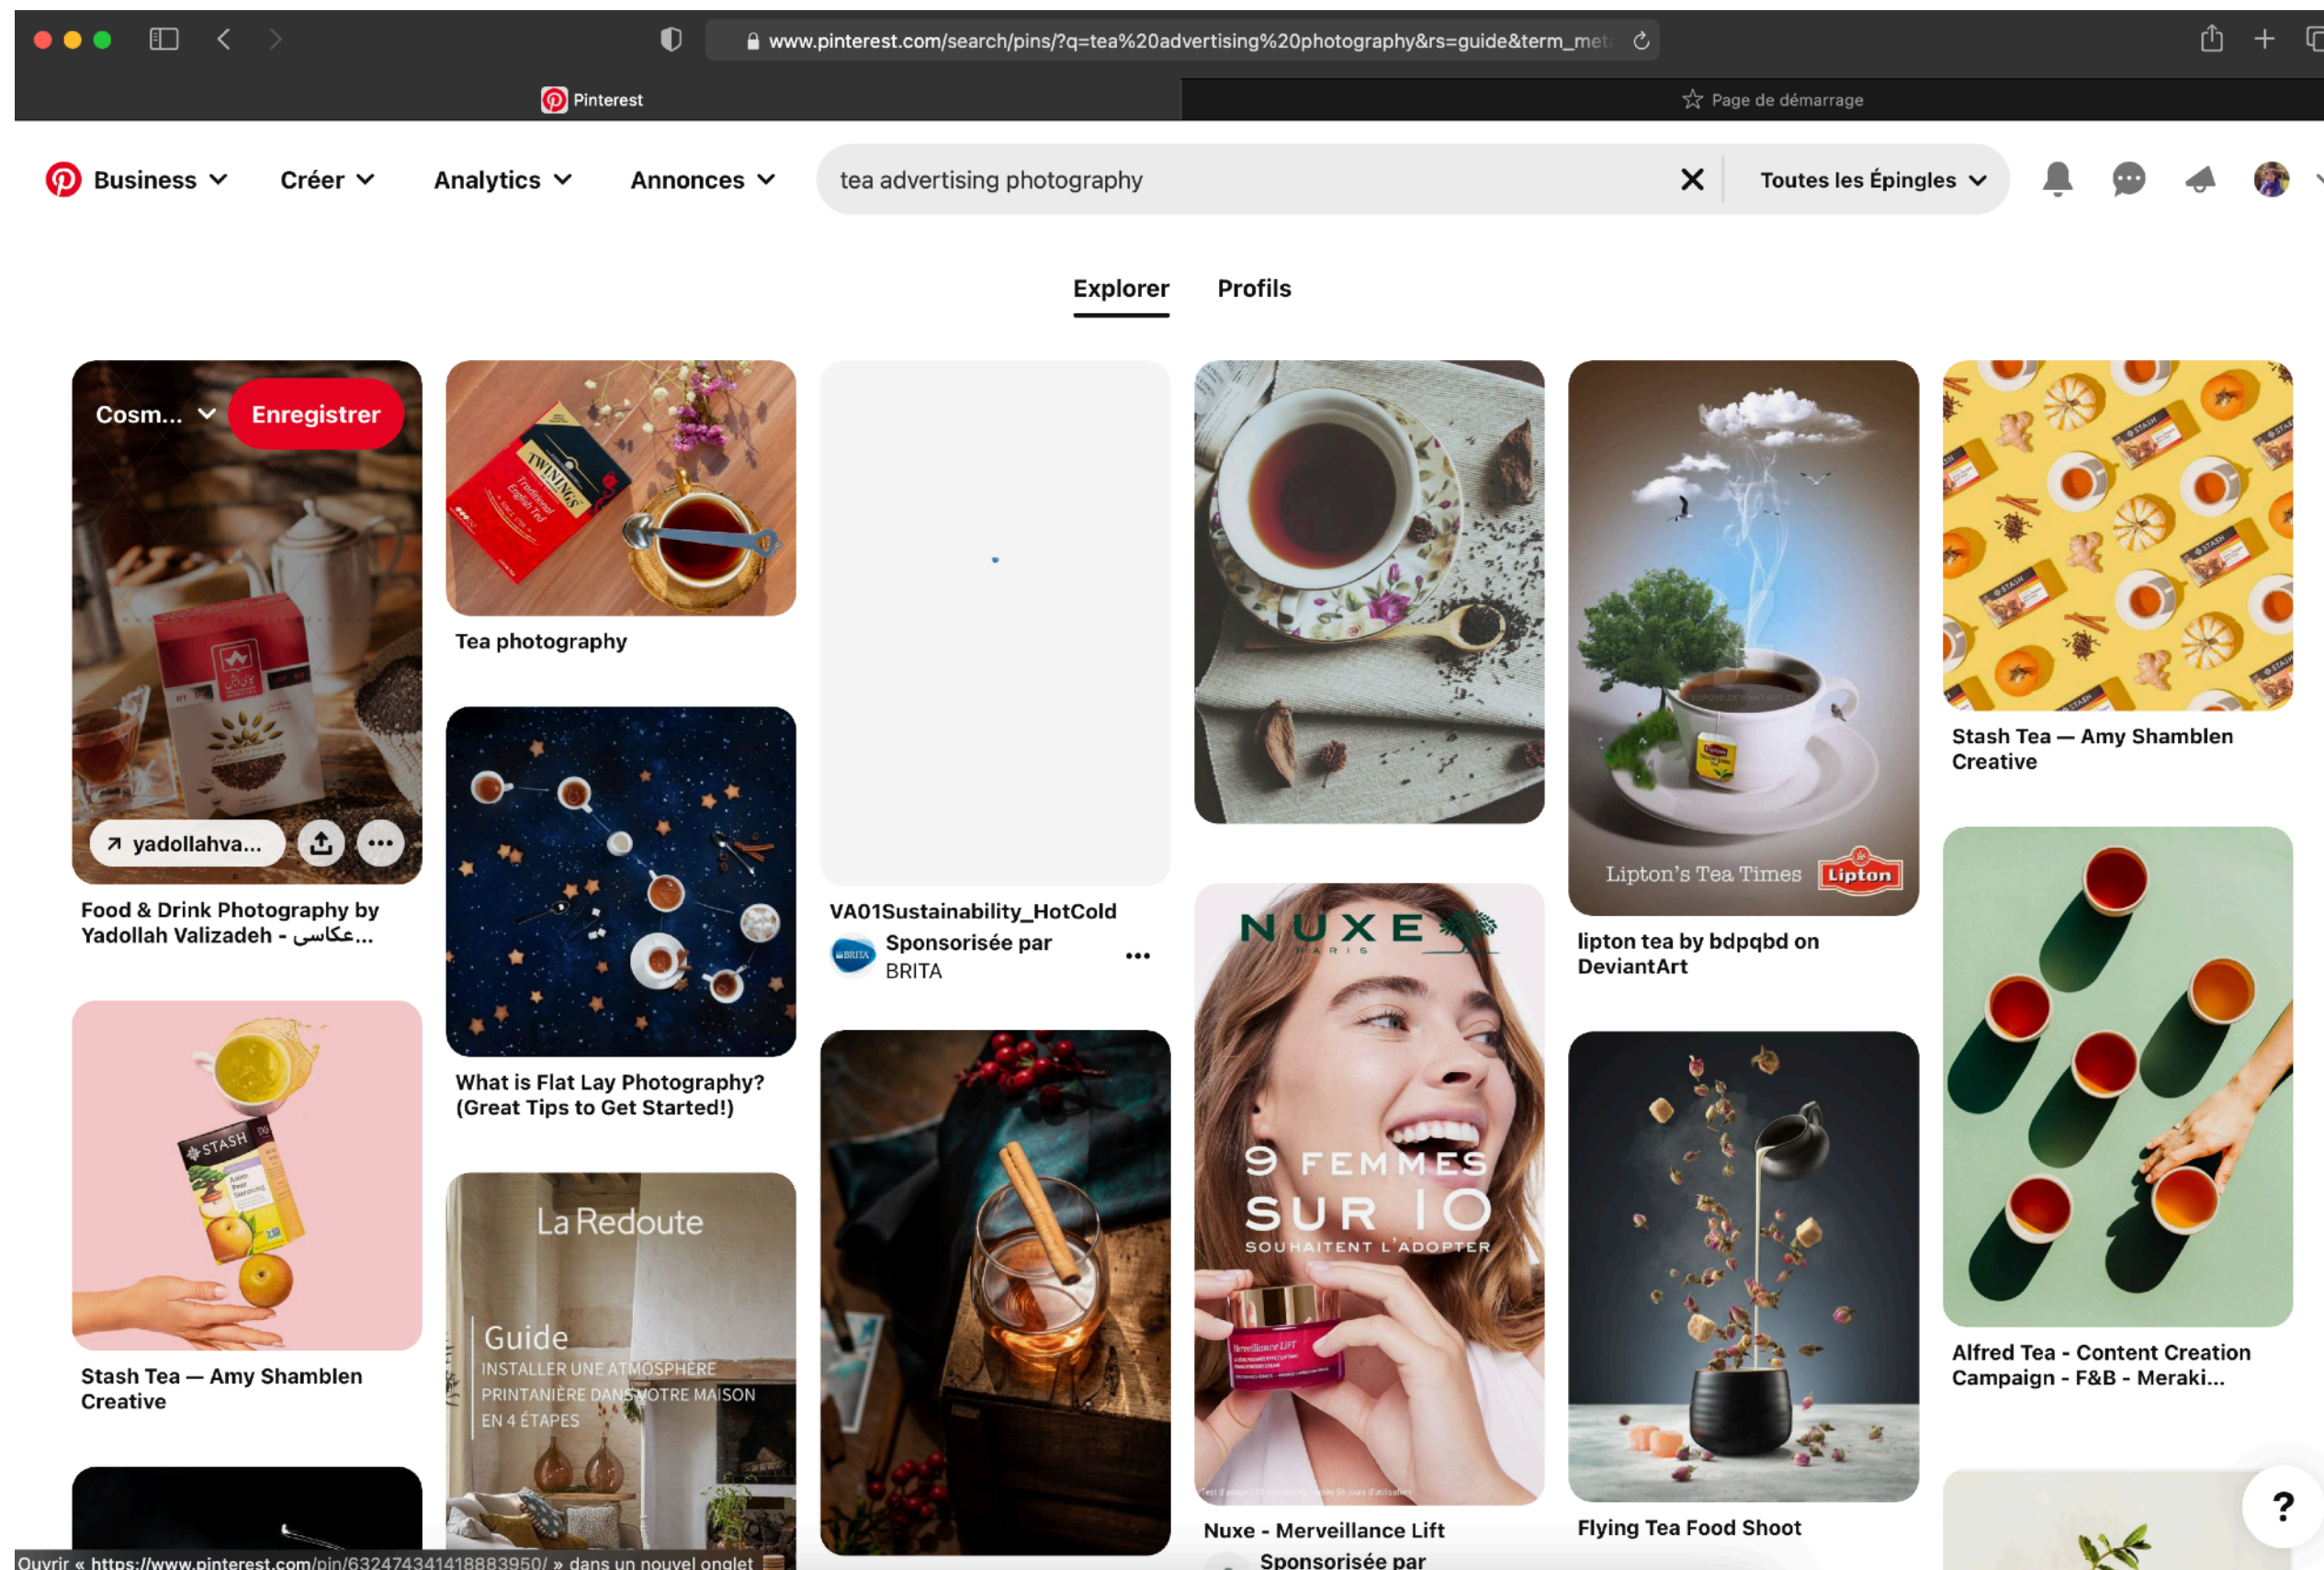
www.pinterest.com/search/pins/?q=tea%20advertising%20photography&rs=guide&term_met

Pinterest

Page de démarrage

Business Créer Analytics Annonces

tea advertising photography

Toutes les Épingles

Explorer Profils

Cosm... Enregistrer

yadollahva...

Food & Drink Photography by Yadollah Valizadeh - عكاسی...

Tea photography

What is Flat Lay Photography? (Great Tips to Get Started!)

VA01Sustainability_HotCold

Sponsorisée par BRITA

Lipton's Tea Times

lipton tea by bdpqbd on DeviantArt

Stash Tea — Amy Shamblen Creative

Stash Tea — Amy Shamblen Creative

La Redoute

Guide

INSTALLER UNE ATMOSPHÈRE PRINTANIÈRE DANS VOTRE MAISON EN 4 ÉTAPES

NUXE PARIS

9 FEMMES SUR 10 SOUHAITENT L'ADOPTER

Nuxe - Merveillance Lift

Sponsorisée par

Flying Tea Food Shoot

Alfred Tea - Content Creation Campaign - F&B - Meraki...

Ouvrir « https://www.pinterest.com/pin/632474341418883950/ » dans un nouvel onglet

?